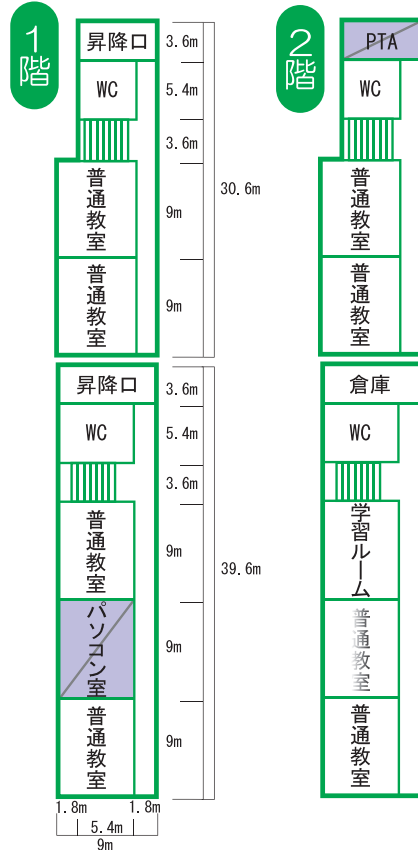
1階

昇降口
WC
普通教室
普通教室

3.6m
5.4m
3.6m
9m
9m
30.6m

昇降口
WC
普通教室
パソコン室
普通教室

3.6m
5.4m
3.6m
9m
9m
9m
39.6m

1.8m 1.8m
5.4m
9m

2階

PTA
WC
普通教室
普通教室

倉庫
WC
学習ルーム
普通教室
普通教室